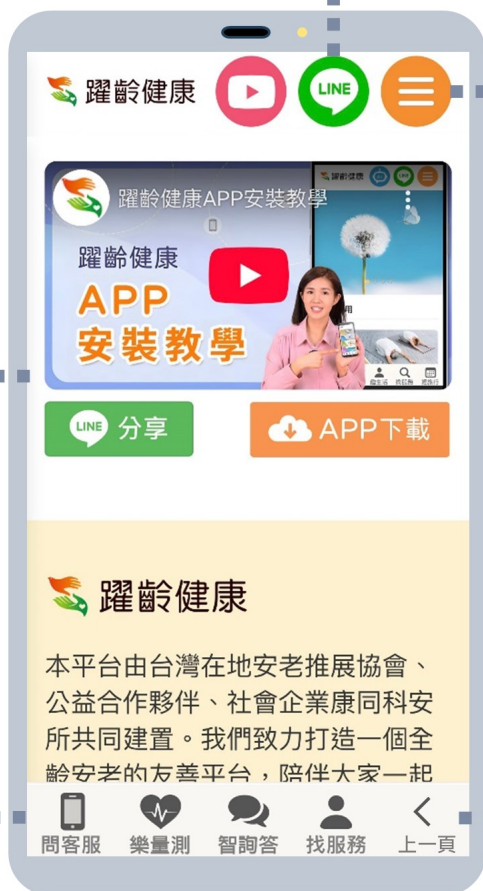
躍齡健康

LINE

躍齡健康APP安裝教學

躍齡健康
APP
安裝教學

LINE 分享

APP下載

躍齡健康

本平台由台灣在地安老推展協會、公益合作夥伴、社會企業康同科安所共同建置。我們致力打造一個全齡安老的友善平台，陪伴大家一起

問客服 樂量測 智詢答 找服務 上一頁